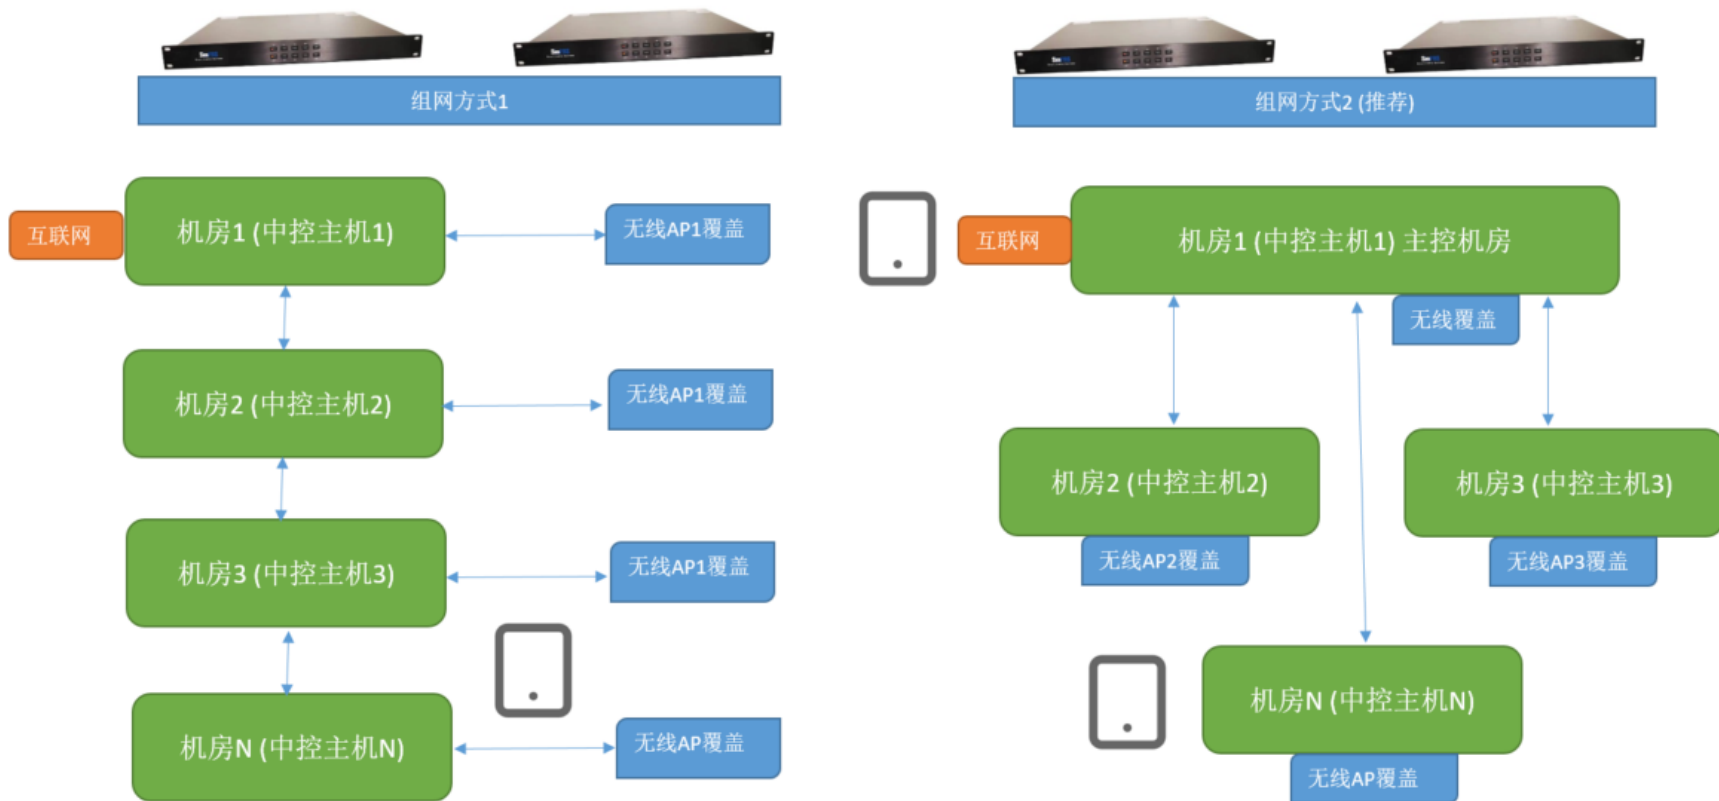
组网方式1

互联网

机房1 (中控主机1)

无线AP1覆盖

机房2 (中控主机2)

无线AP1覆盖

机房3 (中控主机3)

无线AP1覆盖

机房N (中控主机N)

无线AP覆盖

组网方式2 (推荐)

互联网

机房1 (中控主机1) 主控机房

无线覆盖

机房2 (中控主机2)

无线AP2覆盖

机房3 (中控主机3)

无线AP3覆盖

机房N (中控主机N)

无线AP覆盖